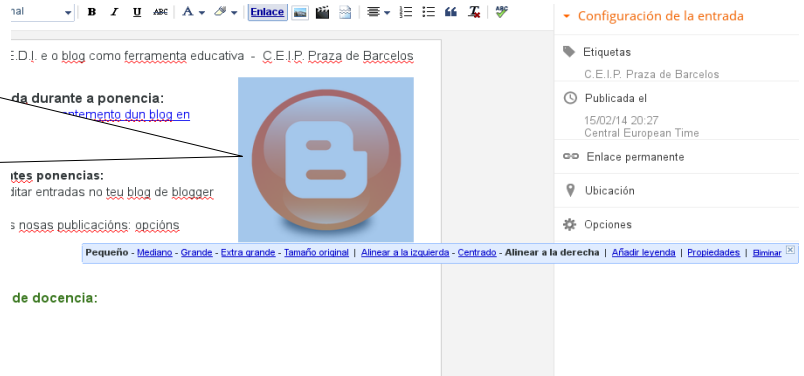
nal B I U ABC A Enlace

E.D.I. e o blog como ferramenta educativa - C.E.I.P. Praza de Barcelos

da durante a ponencia:
ntemento dun blog en

tes ponencias:
ditar entradas no teu blog de blogger

s nosas publicacións: opcións

Pequeño - Mediano - Grande - Extra grande - Tamaño original | Alinear a la izquierda - Centrado - Alinear a la derecha | Añadir leyenda | Propiedades | Eliminar

de docencia:

Configuración de la entrada

Etiquetas
C.E.I.P. Praza de Barcelos

Publicada el
15/02/14 20:27
Central European Time

Enlace permanente

Ubicación

Opciones